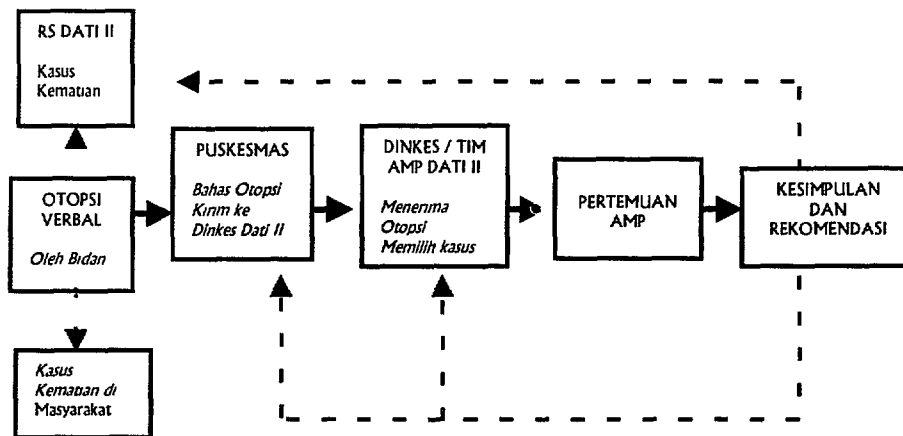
RS DATI II

Kasus Kematian

OTOPSI VERBAL

Oleh Bidan

Kasus Kematian di Masyarakat

PUSKESMAS

Bahas Otopsi Kirim ke Dinkes Dati II

DINKES / TIM AMP DATI II

Menerima Otopsi Memilih kasus

PERTEMUAN AMP

KESIMPULAN DAN REKOMENDASI